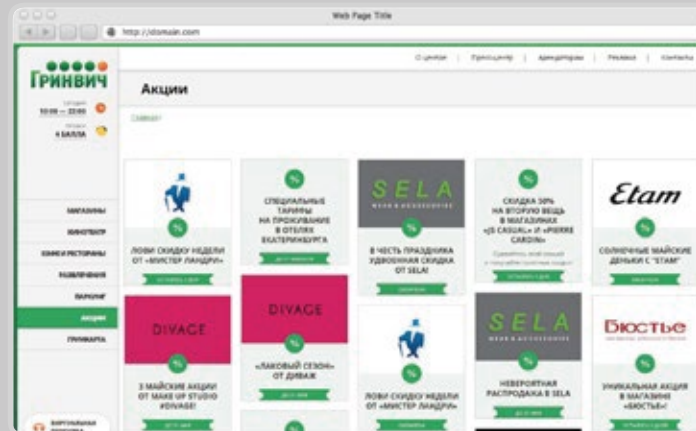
Web Page Title

http://domain.com

ГРИНВИЧ

10:00 — 22:00

4 БАЛЛА

О центре | Арендаторам | Реклама | Контакты

Акции

Главная

МАГАЗИНЫ

КИНОТЕАТР

КАФЕ И РЕСТОРАНЫ

РАЗВЛЕЧЕНИЯ

ПАРКИНГ

АКЦИИ

ГРИНКАРТА

%

ЛОВИ СКИДКУ НЕДЕЛИ ОТ «МИСТЕР ЛАНДРИ»

%

СПЕЦИАЛЬНЫЕ ТАРИФЫ НА ПРОЖИВАНИЕ В ОТЕЛЯХ ЕКАТЕРИНБУРГА

SELA

%

В ЧЕСТЬ ПРАЗДНИКА УДВОЕННАЯ СКИДКА ОТ SELA!

%

СКИДКА 50% НА ВТОРУЮ ВЕЩЬ В МАГАЗИНАХ «JS CASUAL» И «PIERRE CARDIN»

Etam

%

СОЛНЕЧНЫЕ МАЙСКИЕ ДЕНЬКИ С "ETAM"

DIVAGE

%

3 МАЙСКИЕ АКЦИИ ОТ MAKE UP STUDIO #DIVAGE!

DIVAGE

%

«ЛАКОВЫЙ СЕЗОН» ОТ ДИВАЖ

%

ЛОВИ СКИДКУ НЕДЕЛИ ОТ «МИСТЕР ЛАНДРИ»

SELA

%

НЕВЕРОЯТНАЯ РАСПРОДАЖА В SELA

Бюстье

%

УНИКАЛЬНАЯ АКЦИЯ В МАГАЗИНЕ «БЮСТЬЕ»!

ВИРТУАЛЬНАЯ